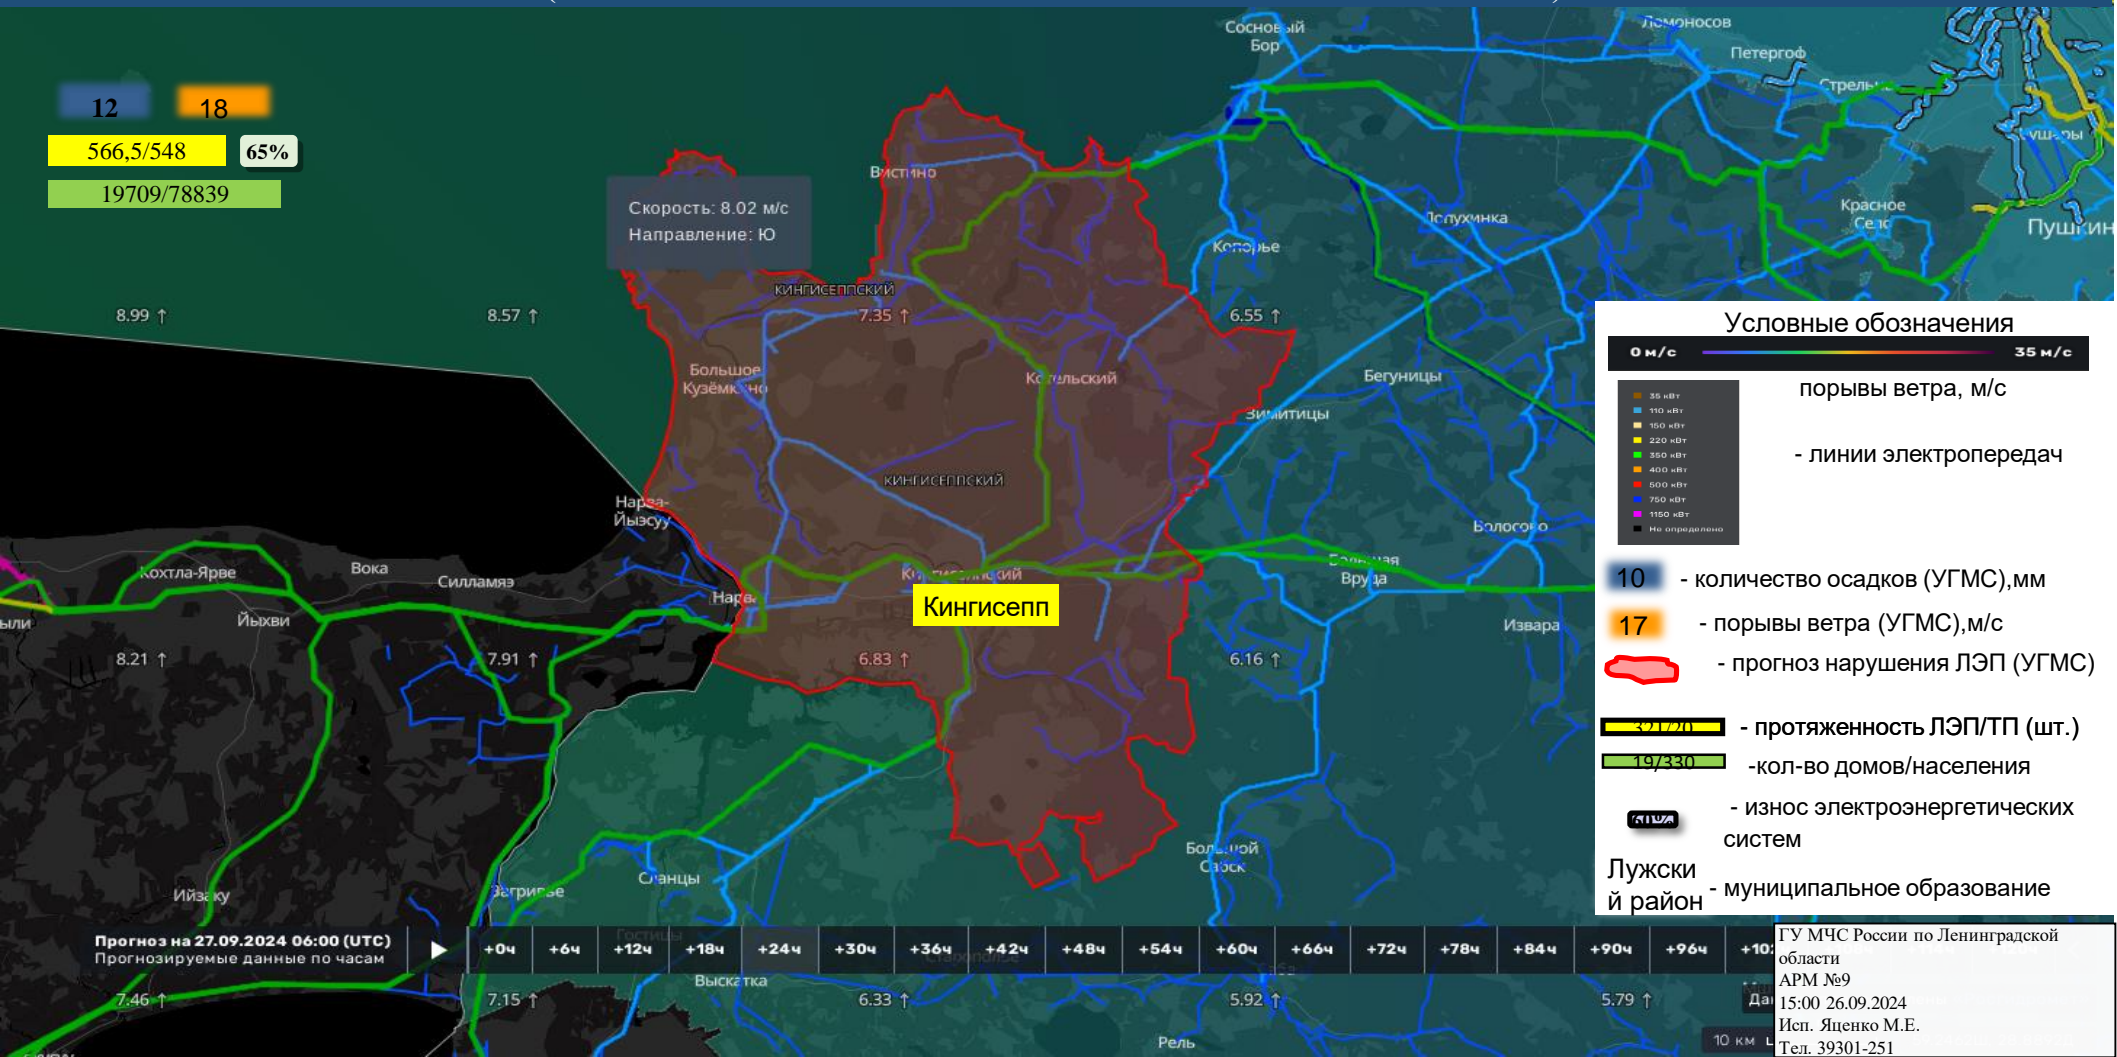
12 18
566,5/548 65%
19709/78839

Скорость: 8.02 м/с
Направление: Ю

Сосновый Бор
Ломоносов
Петергоф
Стрельна
Вистино
Глухинка
Копорье
Красное Село
Пушкин
КИНГИСЕППСКИЙ
8.99 ↑
8.57 ↑
7.35 ↑
6.55 ↑
Большое Кузёмкино
Котельский
Бегуницы
Зимитицы
КИНГИСЕППСКИЙ
Нарва-Йыэсуу
Волосово
Кохтла-Ярве
Вока
Силламяэ
Нарва
Кингисеппский
Кингисепп
Большая Вруда
Йыхви
Извара
8.21 ↑
7.91 ↑
6.83 ↑
6.16 ↑
Большой Сабск
Сланцы
Ийзаку
Вегривере
Выскатка
Гостицы
Старополье
7.46 ↑
7.15 ↑
6.33 ↑
5.92 ↑
5.79 ↑
Рель
10 км

Прогноз на 27.09.2024 06:00 (UTC)
Прогнозируемые данные по часам
+0ч +6ч +12ч +18ч +24ч +30ч +36ч +42ч +48ч +54ч +60ч +66ч +72ч +78ч +84ч +90ч +96ч +10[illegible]

Условные обозначения
0 м/с 35 м/с
порывы ветра, м/с
35 кВт
110 кВт
150 кВт
220 кВт
330 кВт
400 кВт
500 кВт
750 кВт
1150 кВт
Не определено
- линии электропередач
10 - количество осадков (УГМС),мм
17 - порывы ветра (УГМС),м/с
- прогноз нарушения ЛЭП (УГМС)
321/20 - протяженность ЛЭП/ТП (шт.)
19/330 -кол-во домов/населения
- износ электроэнергетических систем
Лужский район - муниципальное образование

ГУ МЧС России по Ленинградской области
АРМ №9
15:00 26.09.2024
Исп. Яценко М.Е.
Тел. 39301-251